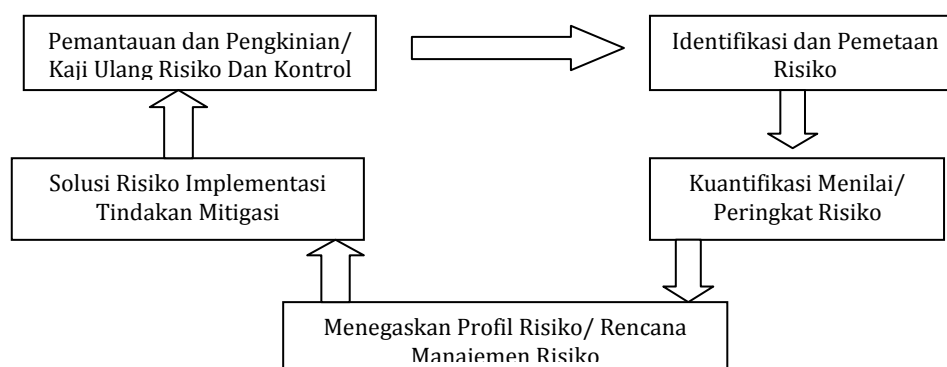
Pemantauan dan Pengkinian/ Kaji Ulang Risiko Dan Kontrol

Identifikasi dan Pemetaan Risiko

Kuantifikasi Menilai/ Peringkat Risiko

Menegaskan Profil Risiko/ Rencana Manajemen Risiko

Solusi Risiko Implementasi Tindakan Mitigasi